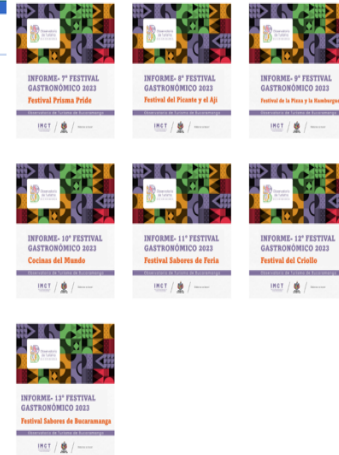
INFORME- 7° FESTIVAL GASTRONÓMICO 2023
Festival Prisma Pride
Observatorio de Turismo de Bucaramanga
IMCT

INFORME- 8° FESTIVAL GASTRONÓMICO 2023
Festival del Picante y el Ají
Observatorio de Turismo de Bucaramanga
IMCT

INFORME- 9° FESTIVAL GASTRONÓMICO 2023
Festival de la Pizza y la Hamburguesa
Observatorio de Turismo de Bucaramanga
IMCT

INFORME- 10° FESTIVAL GASTRONÓMICO 2023
Cocinas del Mundo
Observatorio de Turismo de Bucaramanga
IMCT

INFORME- 11° FESTIVAL GASTRONÓMICO 2023
Festival Sabores de Feria
Observatorio de Turismo de Bucaramanga
IMCT

INFORME- 12° FESTIVAL GASTRONÓMICO 2023
Festival del Criollo
Observatorio de Turismo de Bucaramanga
IMCT

INFORME- 13° FESTIVAL GASTRONÓMICO 2023
Festival Sabores de Bucaramanga
Observatorio de Turismo de Bucaramanga
IMCT